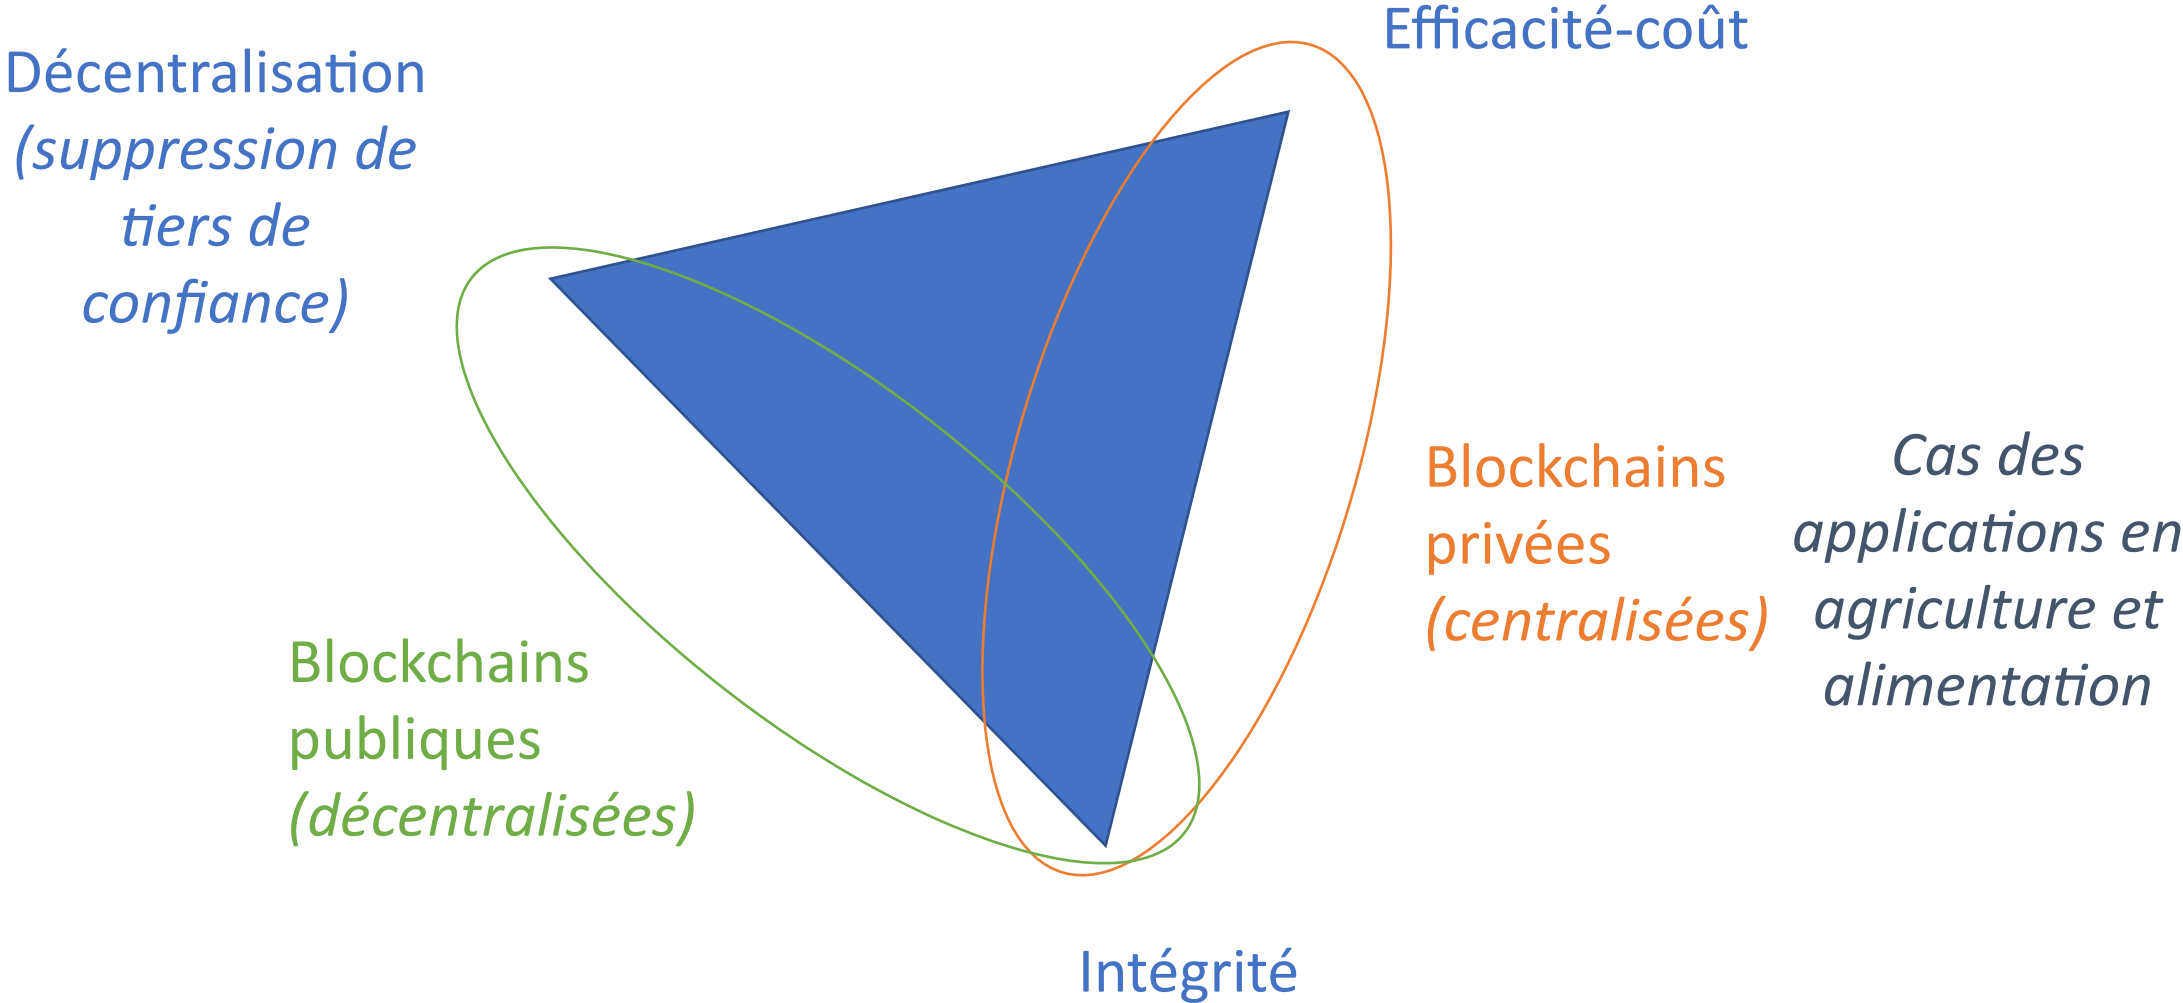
Décentralisation (suppression de tiers de confiance)

Efficacité-coût

Blockchains privées (centralisées)

Cas des applications en agriculture et alimentation

Blockchains publiques (décentralisées)

Intégrité